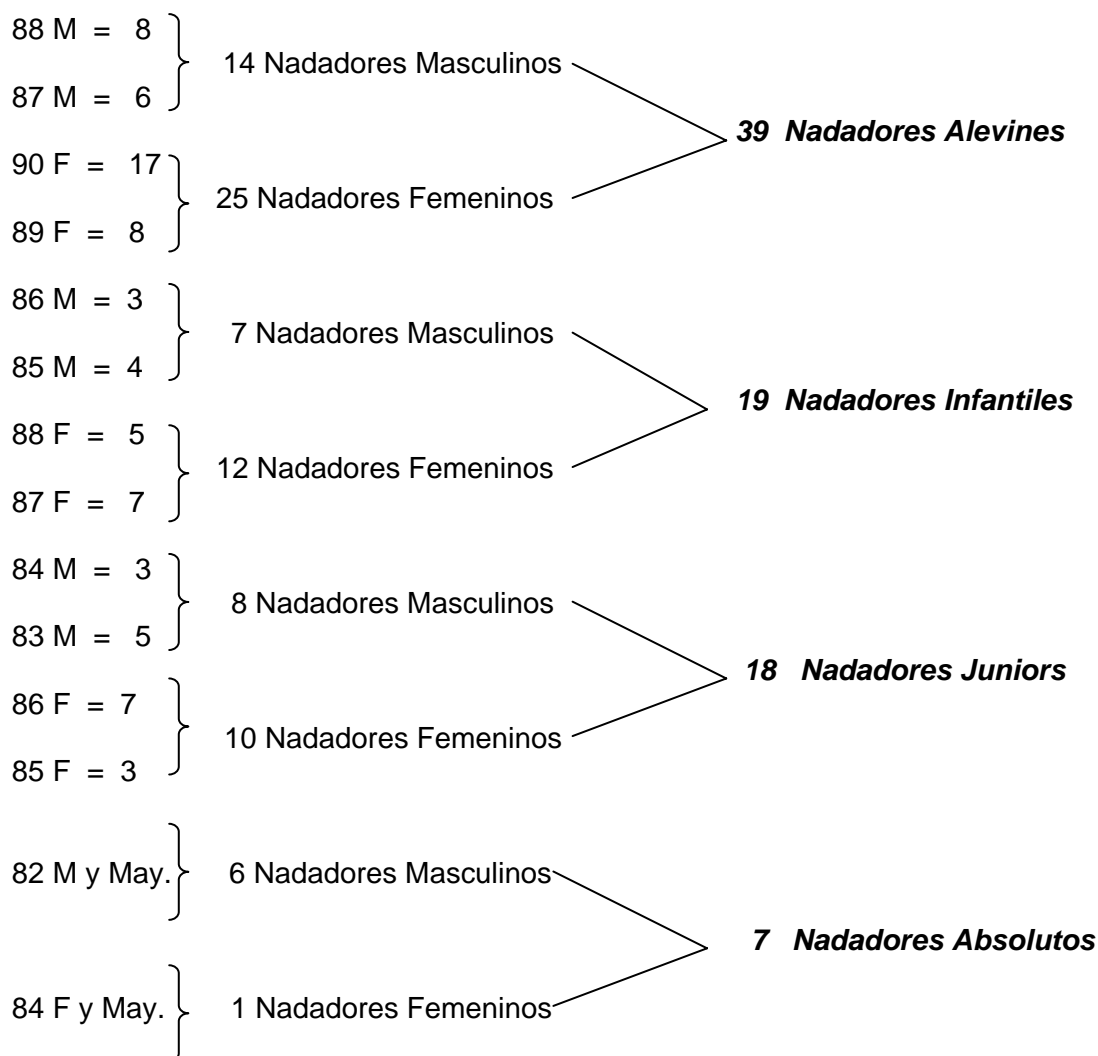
88 M = 8
87 M = 6
14 Nadadores Masculinos

90 F = 17
89 F = 8
25 Nadadores Femeninos

***39 Nadadores Alevines***

86 M = 3
85 M = 4
7 Nadadores Masculinos

88 F = 5
87 F = 7
12 Nadadores Femeninos

***19 Nadadores Infantiles***

84 M = 3
83 M = 5
8 Nadadores Masculinos

86 F = 7
85 F = 3
10 Nadadores Femeninos

***18 Nadadores Juniors***

82 M y May.
6 Nadadores Masculinos

84 F y May.
1 Nadadores Femeninos

***7 Nadadores Absolutos***